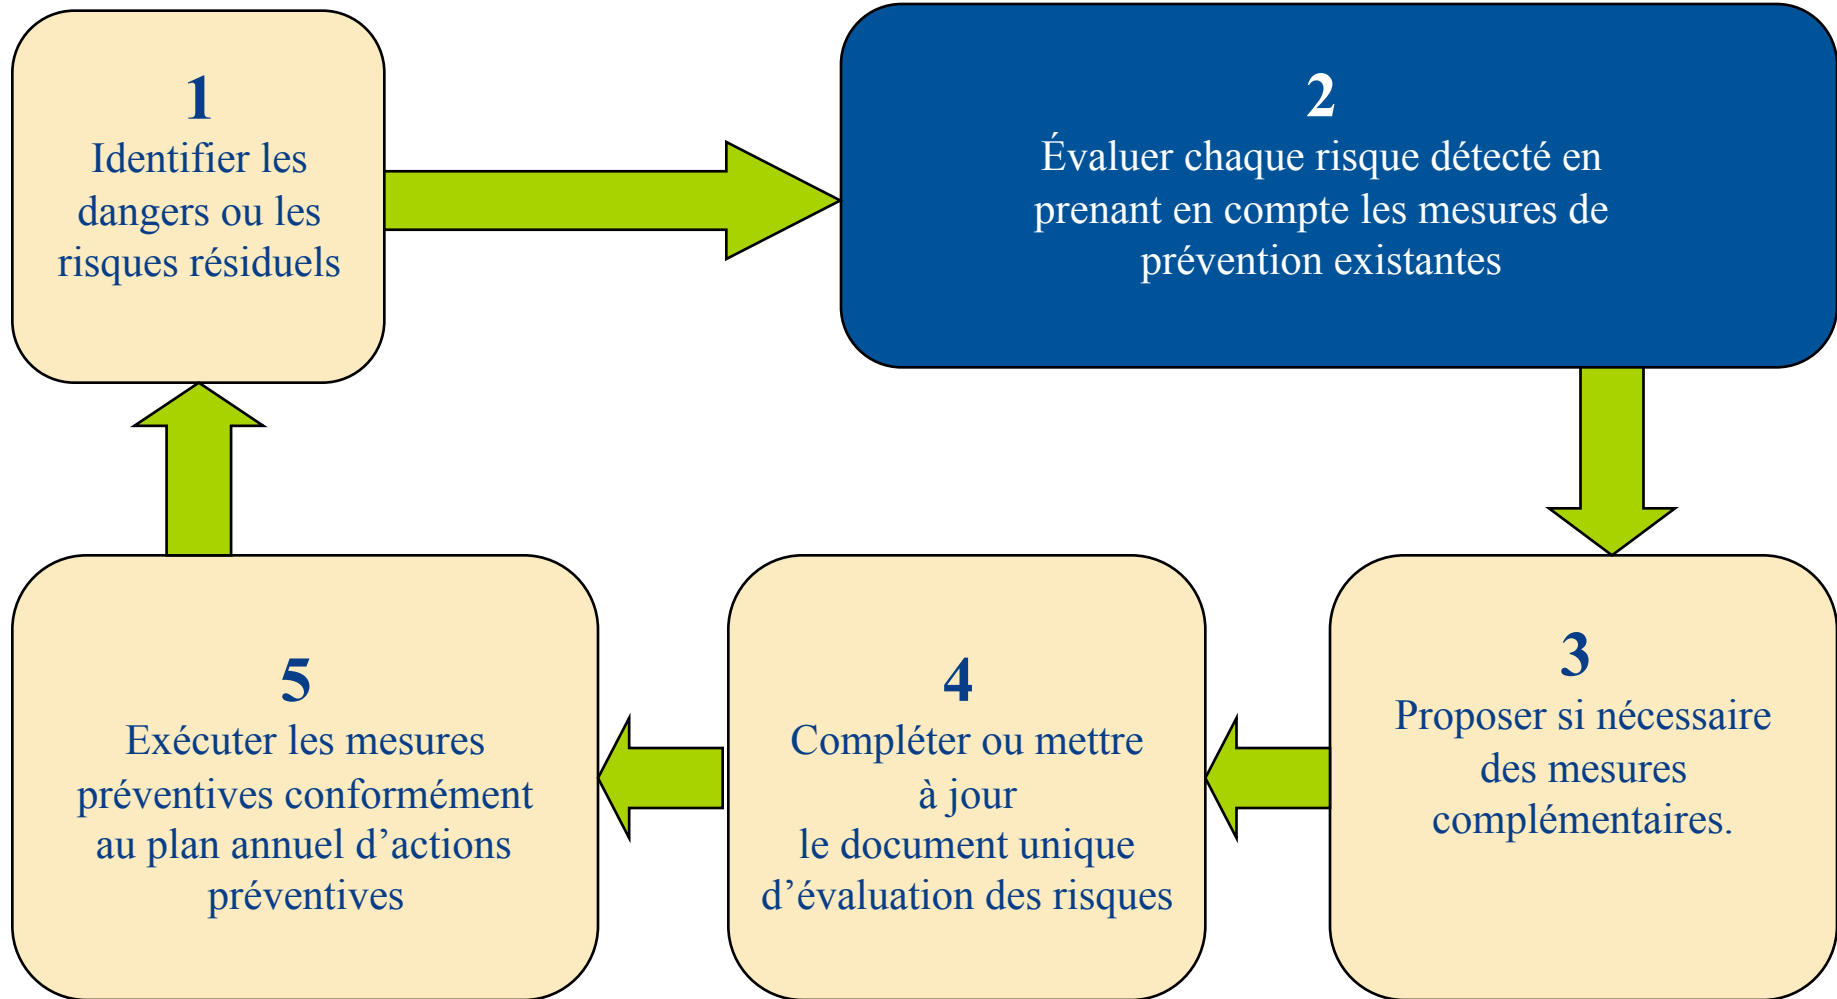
1
Identifier les dangers ou les risques résiduels

2
Évaluer chaque risque détecté en prenant en compte les mesures de prévention existantes

3
Proposer si nécessaire des mesures complémentaires.

4
Compléter ou mettre à jour
le document unique d’évaluation des risques

5
Exécuter les mesures préventives conformément au plan annuel d’actions préventives